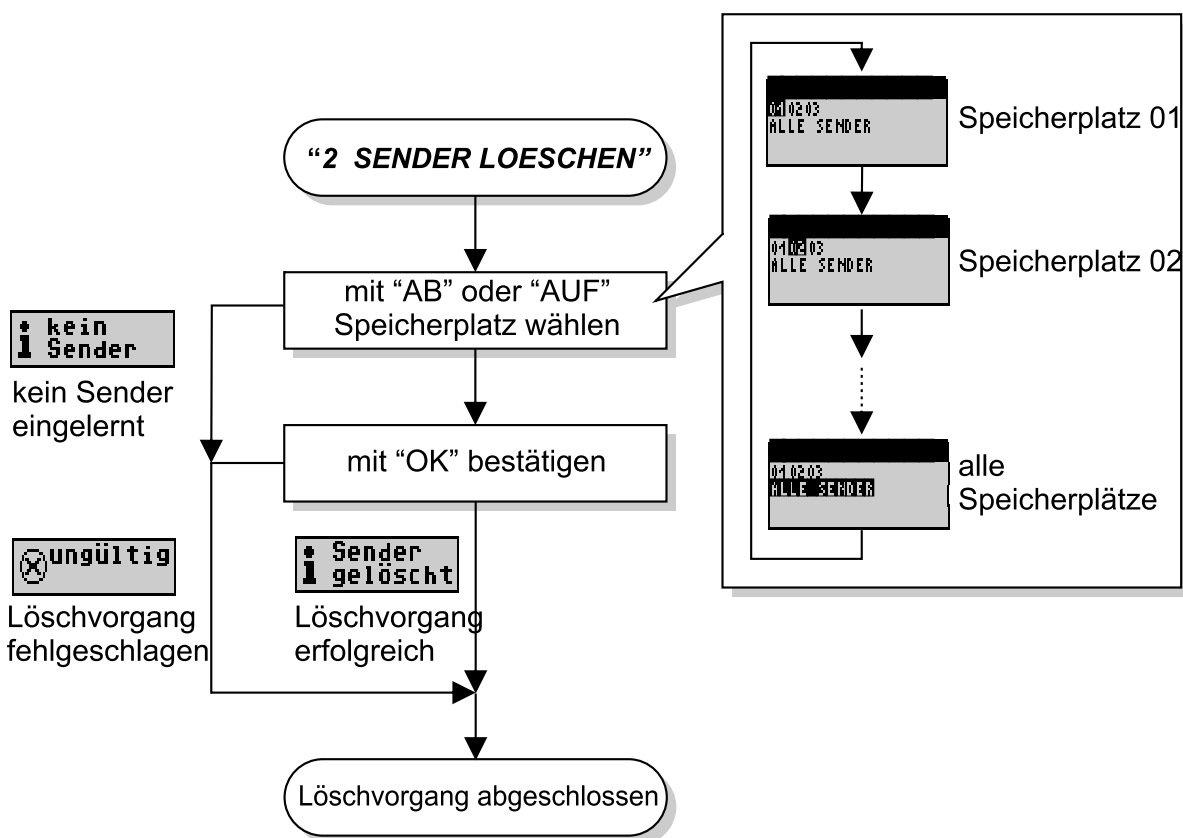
"2 SENDER LOESCHEN"

mit "AB" oder "AUF" Speicherplatz wählen

mit "OK" bestätigen

Löschvorgang abgeschlossen

i kein Sender

kein Sender eingelernt

ungültig

Löschvorgang fehlgeschlagen

i Sender gelöscht

Löschvorgang erfolgreich

01 02 03
ALLE SENDER

Speicherplatz 01

01 02 03
ALLE SENDER

Speicherplatz 02

01 02 03
ALLE SENDER

alle Speicherplätze